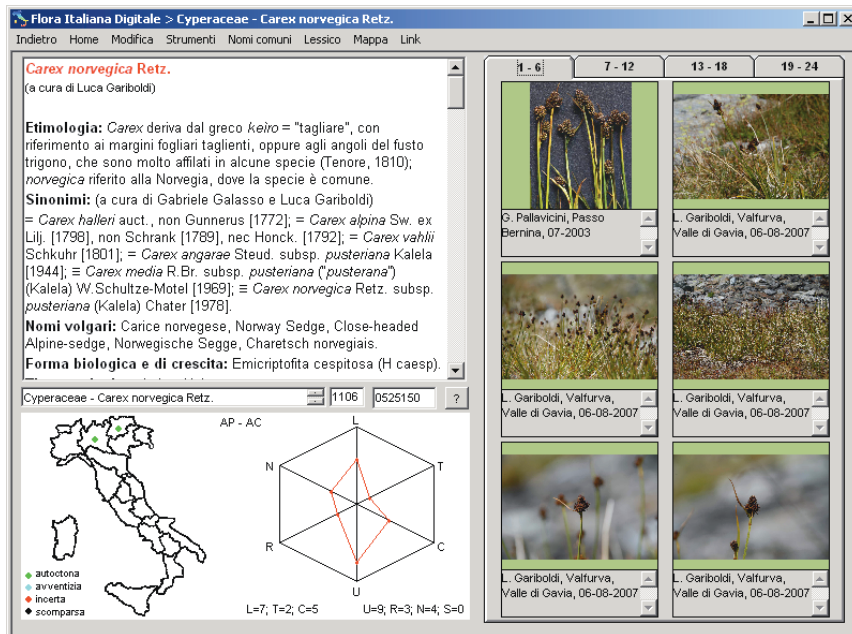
Flora Italiana Digitale > Cyperaceae - Carex norvegica Retz.

Indietro Home Modifica Strumenti Nomi comuni Lessico Mappa Link

*Carex norvegica* Retz.
(a cura di Luca Gariboldi)

**Etimologia:** *Carex* deriva dal greco *keiro* = "tagliare", con riferimento ai margini fogliari taglienti, oppure agli angoli del fusto trigono, che sono molto affilati in alcune specie (Tenore, 1810); *norvegica* riferito alla Norvegia, dove la specie è comune.

**Sinonimi:** (a cura di Gabriele Galasso e Luca Gariboldi)
= *Carex halleri* auct., non Gunnerus [1772]; = *Carex alpina* Sw. ex Lilj. [1798], non Schrank [1789], nec Honck. [1792]; = *Carex vahlii* Schkuhr [1801]; = *Carex angarae* Steud. subsp. *pusteriana* Kalela [1944]; ≡ *Carex media* R.Br. subsp. *pusteriana* ("*pusterana*") (Kalela) W.Schultze-Motel [1969]; ≡ *Carex norvegica* Retz. subsp. *pusteriana* (Kalela) Chater [1978].

**Nomi volgari:** Carice norvegese, Norway Sedge, Close-headed Alpine-sedge, Norwegische Segge, Charetsch norvegiais.

**Forma biologica e di crescita:** Emicriptofita cespitosa (H caesp).

Cyperaceae - Carex norvegica Retz. 1106 0525150 ?

AP - AC

L
T
C
U
R
N

autoctona
avventizia
incerta
scomparsa

L=7; T=2; C=5 U=9; R=3; N=4; S=0

1 - 6 | 7 - 12 | 13 - 18 | 19 - 24

G. Pallavicini, Passo Bernina, 07-2003
L. Gariboldi, Valfurva, Valle di Gavia, 06-08-2007
L. Gariboldi, Valfurva, Valle di Gavia, 06-08-2007
L. Gariboldi, Valfurva, Valle di Gavia, 06-08-2007
L. Gariboldi, Valfurva, Valle di Gavia, 06-08-2007
L. Gariboldi, Valfurva, Valle di Gavia, 06-08-2007